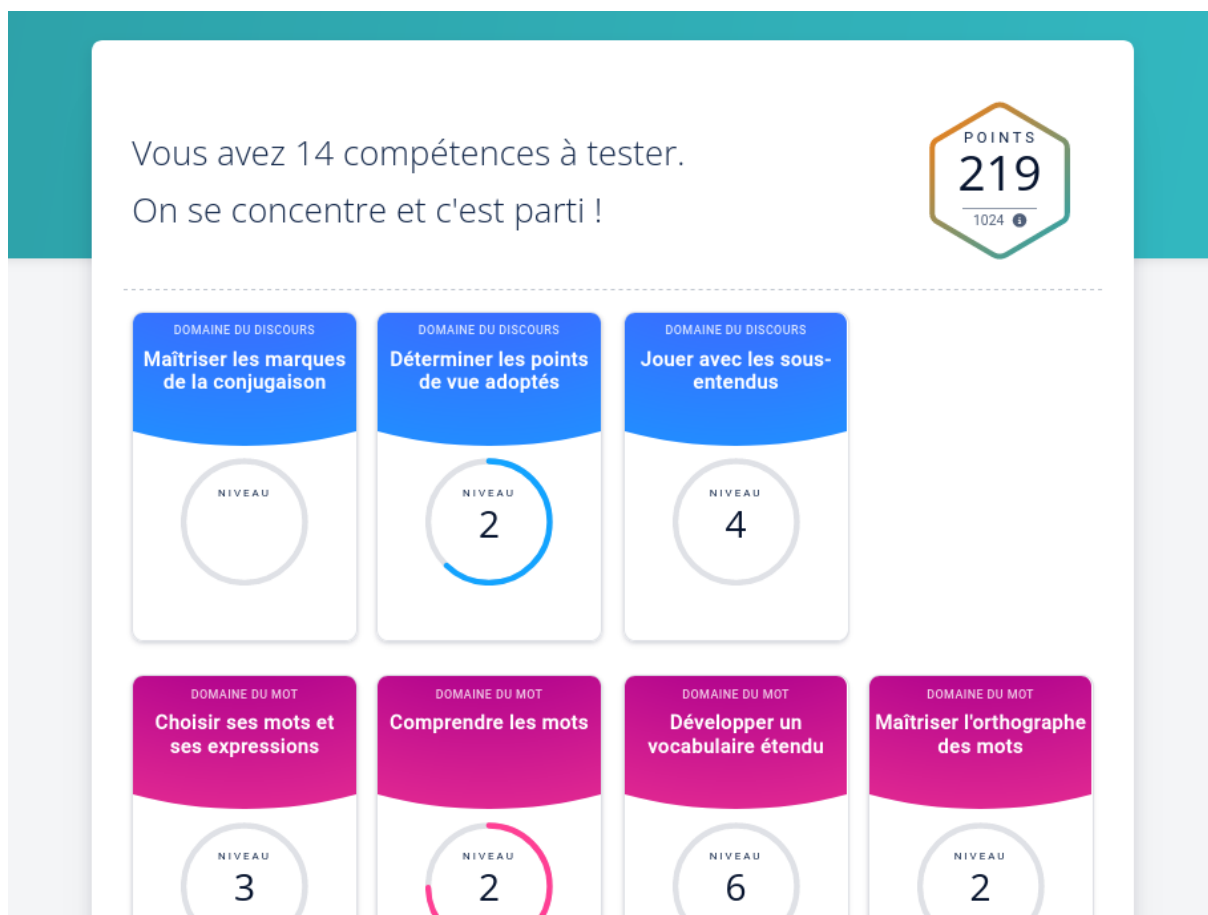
Vous avez 14 compétences à tester.

On se concentre et c'est parti !

POINTS
219
1024

DOMAINE DU DISCOURS
Maîtriser les marques de la conjugaison
NIVEAU

DOMAINE DU DISCOURS
Déterminer les points de vue adoptés
NIVEAU
2

DOMAINE DU DISCOURS
Jouer avec les sous-entendus
NIVEAU
4

DOMAINE DU MOT
Choisir ses mots et ses expressions
NIVEAU
3

DOMAINE DU MOT
Comprendre les mots
NIVEAU
2

DOMAINE DU MOT
Développer un vocabulaire étendu
NIVEAU
6

DOMAINE DU MOT
Maîtriser l'orthographe des mots
NIVEAU
2